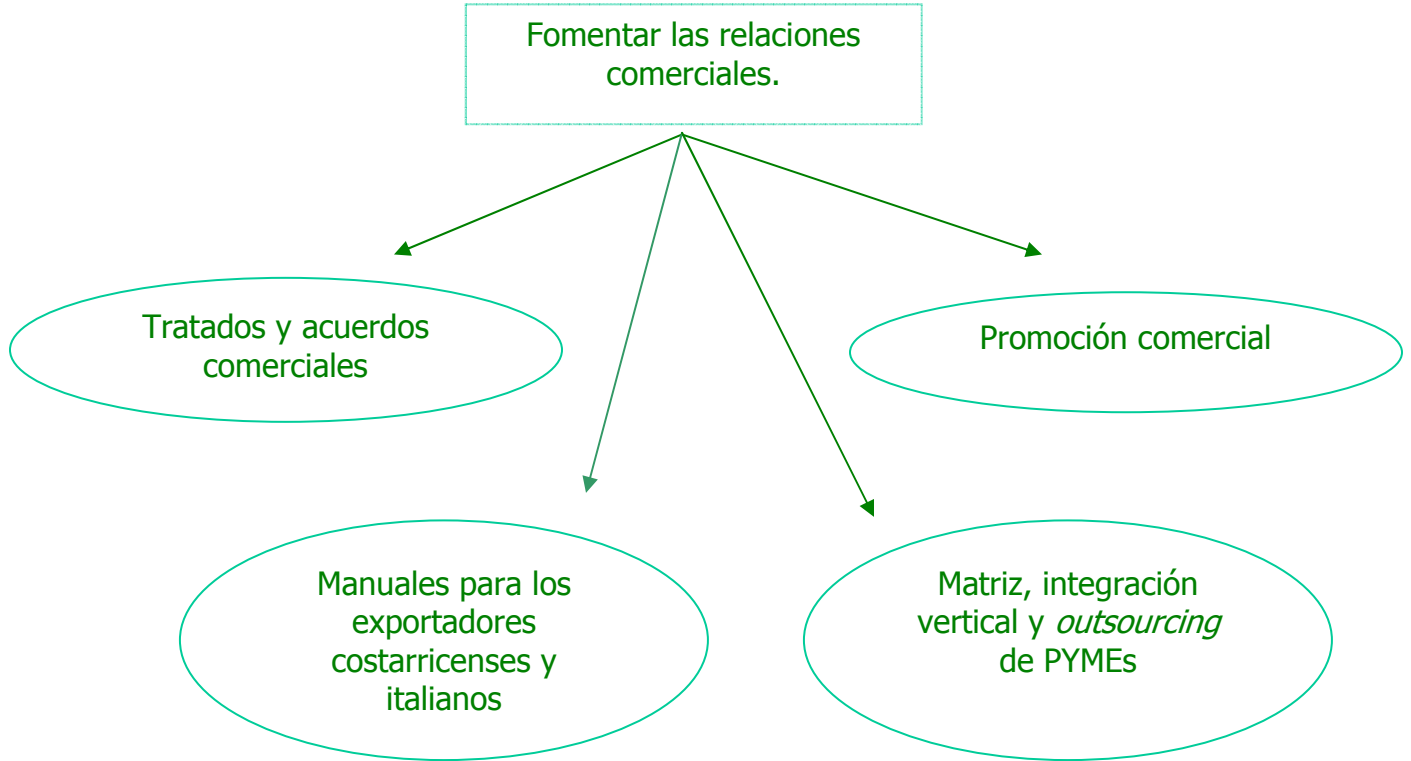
Fomentar las relaciones comerciales.

Tratados y acuerdos comerciales

Promoción comercial

Manuales para los exportadores costarricenses y italianos

Matriz, integración vertical y *outsourcing* de PYMEs